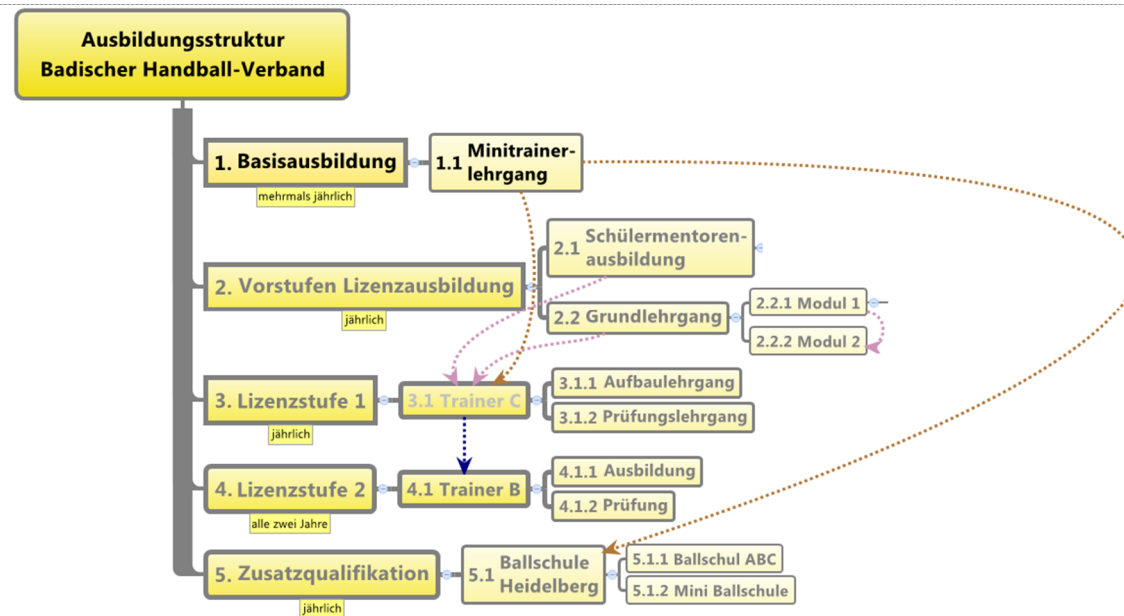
Ausbildungsstruktur
Badischer Handball-Verband

1. Basisausbildung
mehrmals jährlich
1.1 Minitrainerlehrgang

2. Vorstufen Lizenzausbildung
jährlich
2.1 Schülermentorenausbildung
2.2 Grundlehrgang
2.2.1 Modul 1
2.2.2 Modul 2

3. Lizenzstufe 1
jährlich
3.1 Trainer C
3.1.1 Aufbaulehrgang
3.1.2 Prüfungslehrgang

4. Lizenzstufe 2
alle zwei Jahre
4.1 Trainer B
4.1.1 Ausbildung
4.1.2 Prüfung

5. Zusatzqualifikation
jährlich
5.1 Ballschule Heidelberg
5.1.1 Ballschul ABC
5.1.2 Mini Ballschule